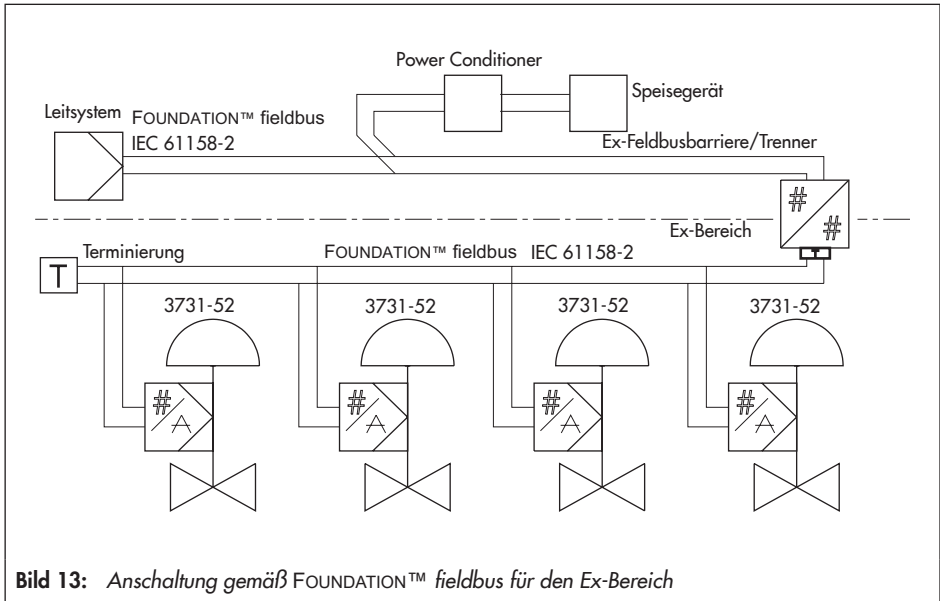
Power Conditioner

Speisegerät

Leitsystem FOUNDATION™ fieldbus
IEC 61158-2

Ex-Feldbusbarriere/Trenner

#

#

Ex-Bereich

T

Terminierung

FOUNDATION™ fieldbus IEC 61158-2

3731-52

3731-52

3731-52

3731-52

#
A

#
A

#
A

#
A

**Bild 13:** *Anschaltung gemäß* FOUNDATION™ *fieldbus für den Ex-Bereich*